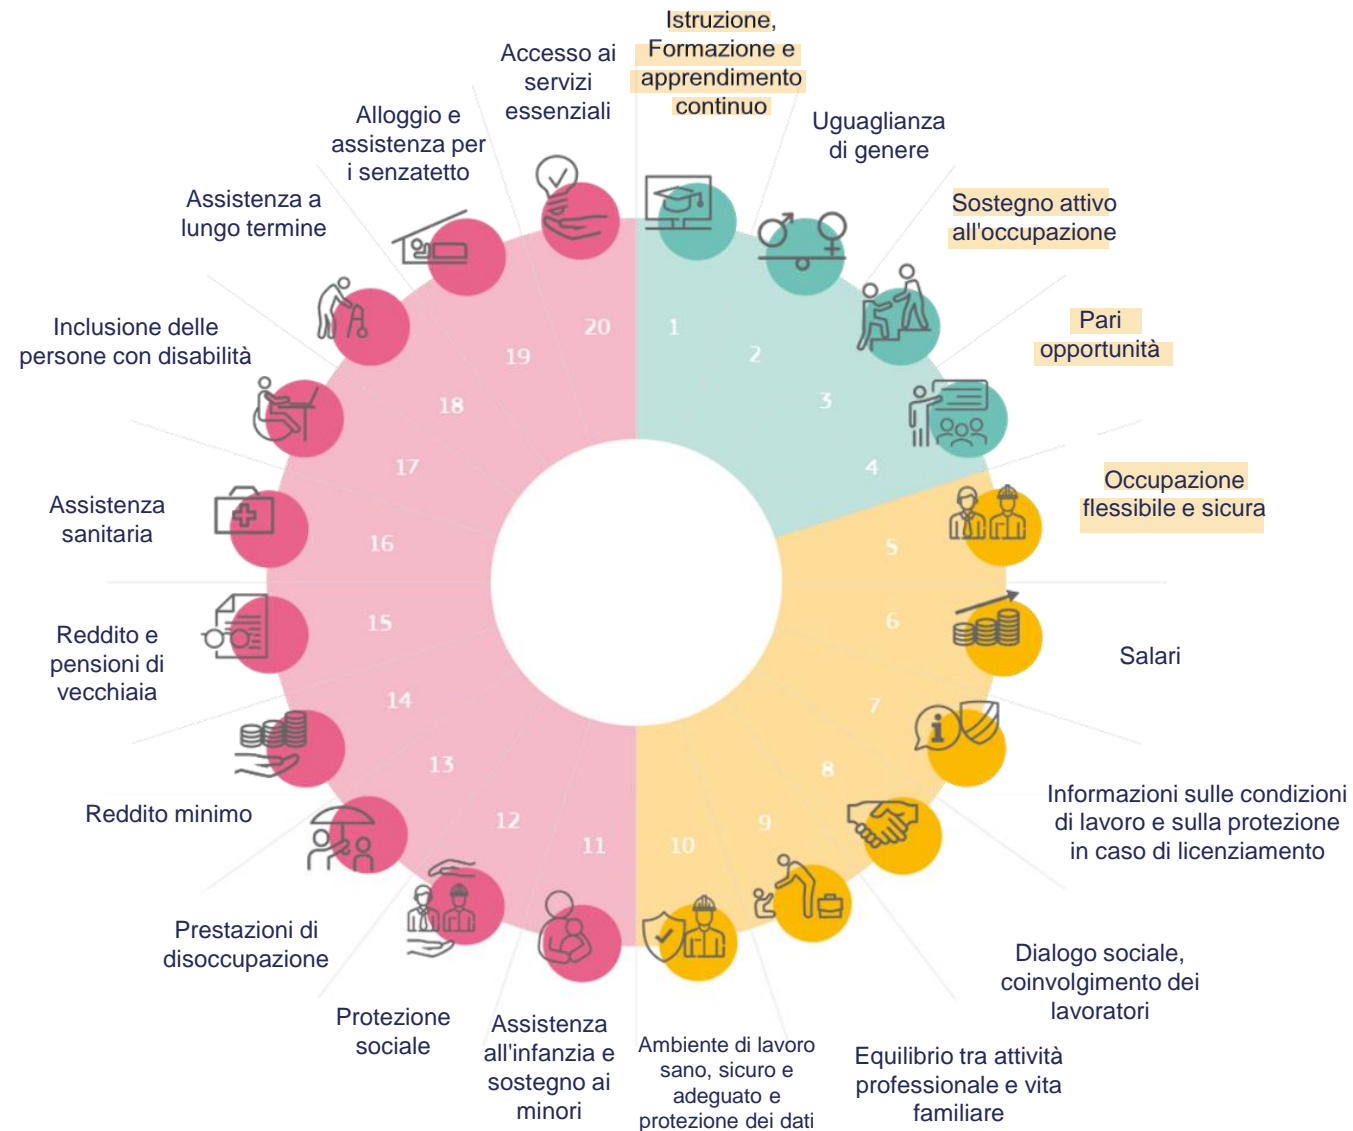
Istruzione, Formazione e apprendimento continuo

Uguaglianza di genere

Sostegno attivo all'occupazione

Pari opportunità

Occupazione flessibile e sicura

Salari

Informazioni sulle condizioni di lavoro e sulla protezione in caso di licenziamento

Dialogo sociale, coinvolgimento dei lavoratori

Equilibrio tra attività professionale e vita familiare

Ambiente di lavoro sano, sicuro e adeguato e protezione dei dati

Assistenza all'infanzia e sostegno ai minori

Protezione sociale

Prestazioni di disoccupazione

Reddito minimo

Reddito e pensioni di vecchiaia

Assistenza sanitaria

Inclusione delle persone con disabilità

Assistenza a lungo termine

Alloggio e assistenza per i senzatetto

Accesso ai servizi essenziali

1 2 3 4 5 6 7 8 9 10 11 12 13 14 15 16 17 18 19 20